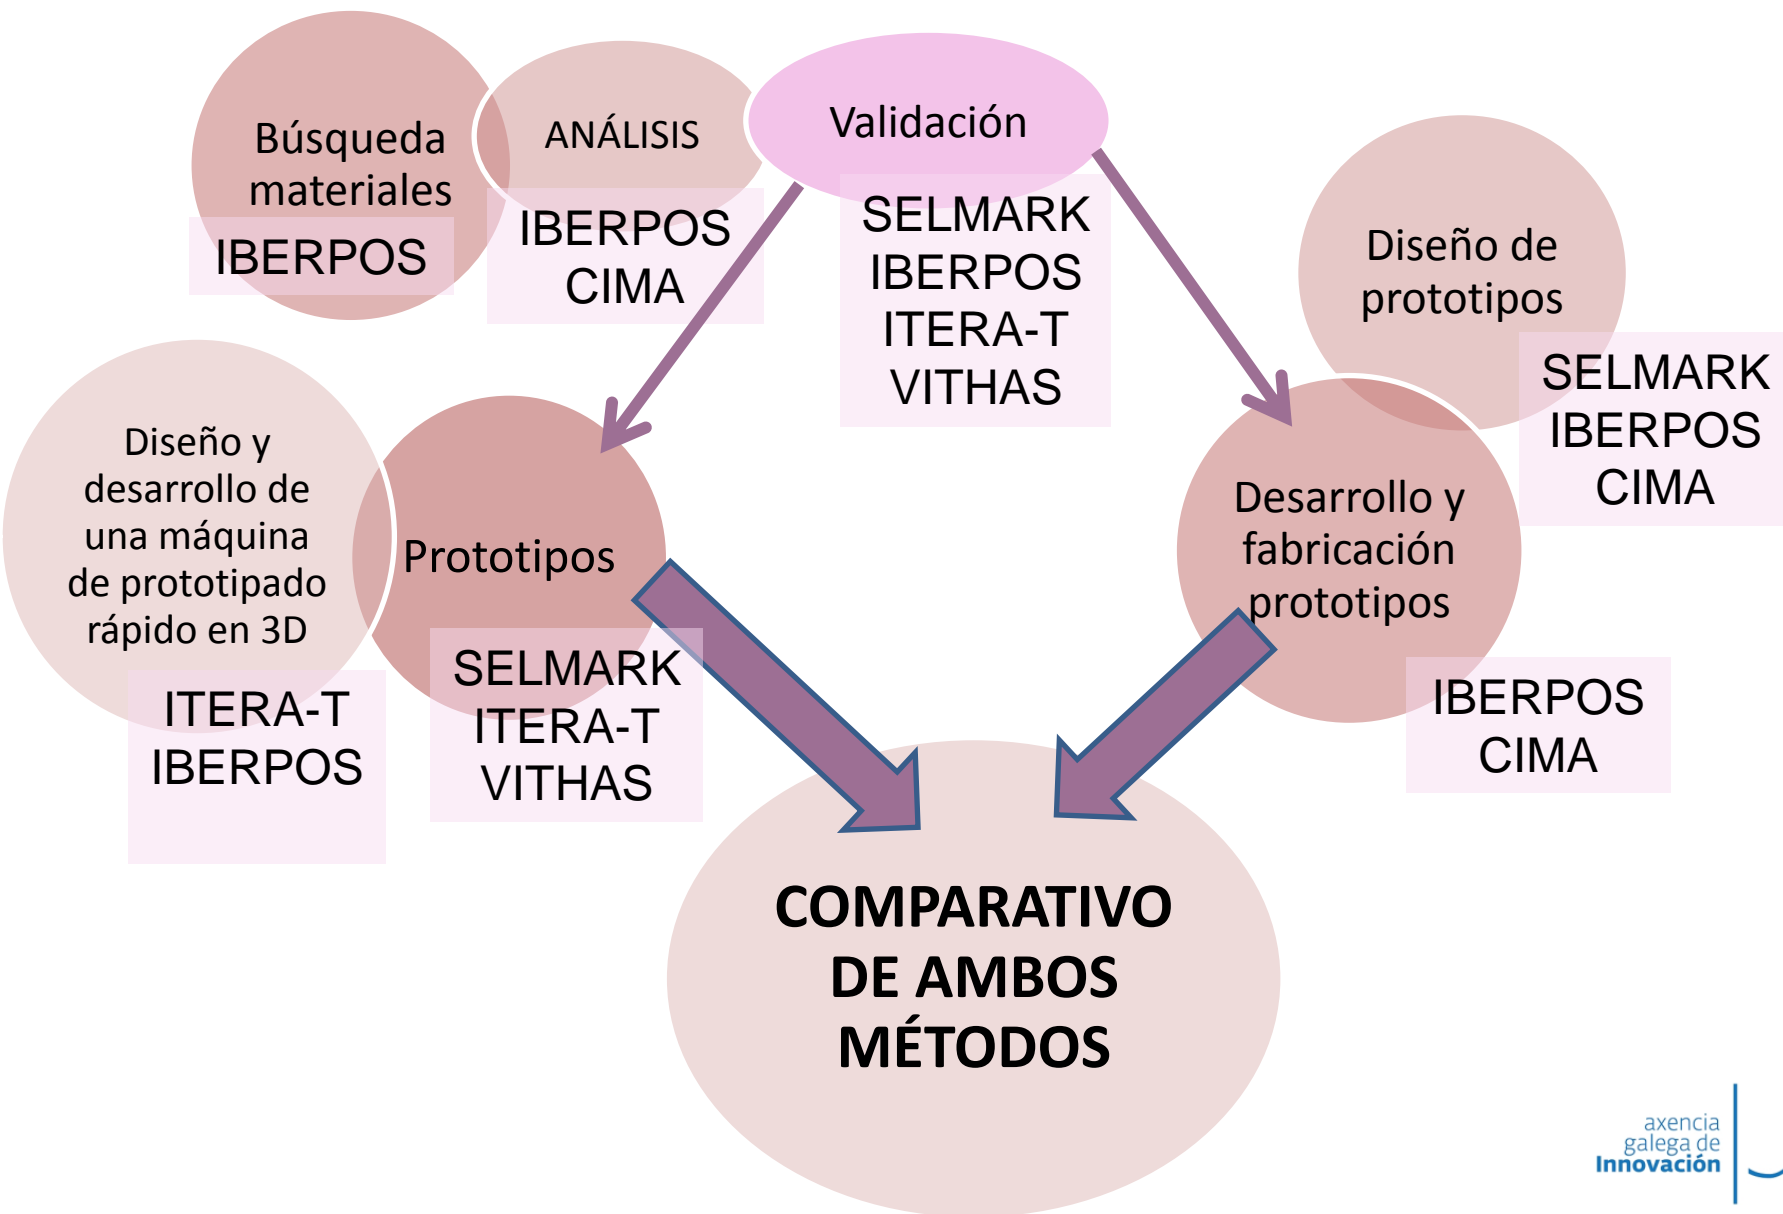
Búsqueda materiales
IBERPOS

ANÁLISIS
IBERPOS
CIMA

Validación
SELMARK
IBERPOS
ITERA-T
VITHAS

Diseño de prototipos
SELMARK
IBERPOS
CIMA

Diseño y desarrollo de una máquina de prototipado rápido en 3D
ITERA-T
IBERPOS

Prototipos
SELMARK
ITERA-T
VITHAS

Desarrollo y fabricación prototipos
IBERPOS
CIMA

COMPARATIVO DE AMBOS MÉTODOS

axencia galega de Innovación